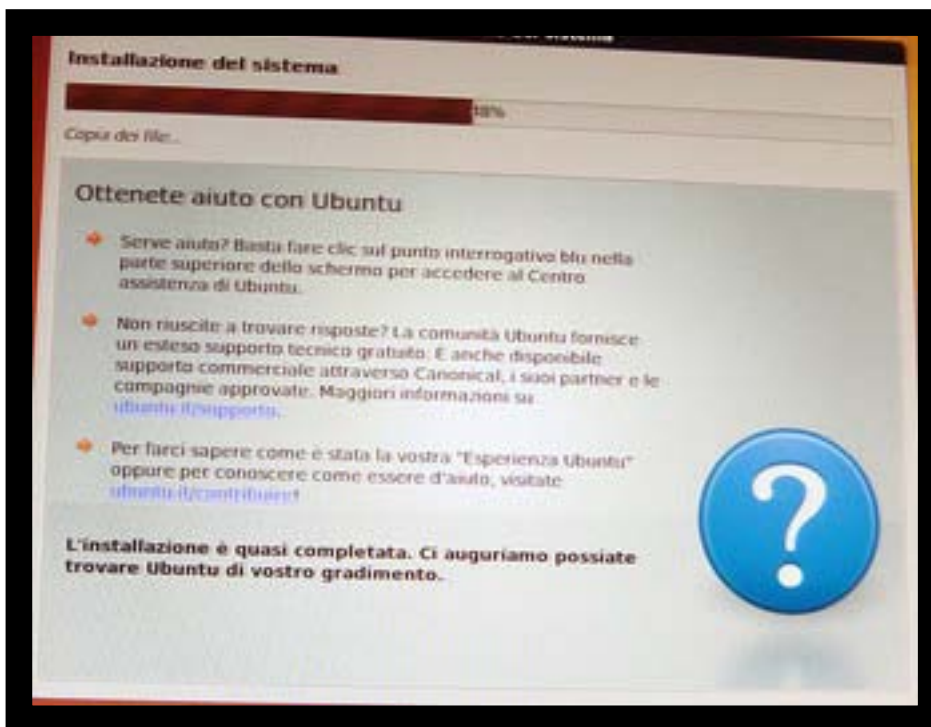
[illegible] sistema

Installazione del sistema

48%

Copia dei file...

Ottenete aiuto con Ubuntu

Serve aiuto? Basta fare clic sul punto interrogativo blu nella parte superiore dello schermo per accedere al Centro assistenza di Ubuntu.

Non riuscite a trovare risposte? La comunità Ubuntu fornisce un esteso supporto tecnico gratuito. È anche disponibile supporto commerciale attraverso Canonical, i suoi partner e le compagnie approvate. Maggiori informazioni su ubuntu.it/supporto.

Per farci sapere come è stata la vostra "Esperienza Ubuntu" oppure per conoscere come essere d'aiuto, visitate ubuntu.it/contribuire!

L'installazione è quasi completata. Ci auguriamo possiate trovare Ubuntu di vostro gradimento.

?